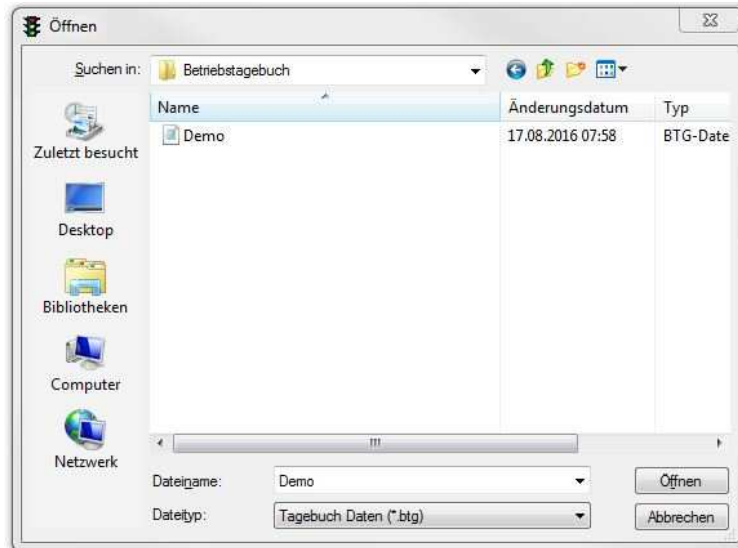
Öffnen

Suchen in: Betriebstagebuch

Zuletzt besucht
Desktop
Bibliotheken
Computer
Netzwerk

| Name | Änderungsdatum | Typ |
|---|---|---|
| Demo | 17.08.2016 07:58 | BTG-Date |

Dateiname: Demo
Dateityp: Tagebuch Daten (*.btg)

Öffnen
Abbrechen